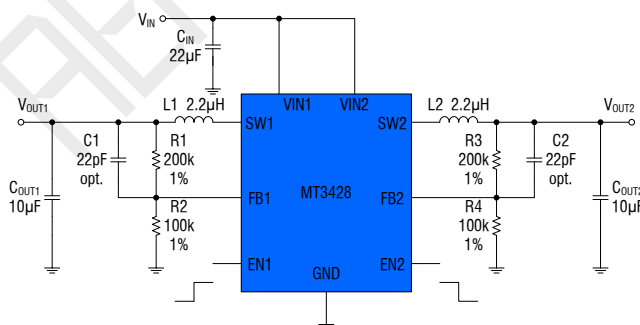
$V_{IN}$

$C_{IN}$
22µF

VIN1 VIN2

$V_{OUT1}$

L1 2.2µH

SW1

C1
22pF
opt.

R1
200k
1%

$C_{OUT1}$
10µF

FB1

R2
100k
1%

EN1

MT3428

GND

L2 2.2µH

SW2

R3
200k
1%

C2
22pF
opt.

$V_{OUT2}$

$C_{OUT2}$
10µ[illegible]

FB2

R4
100k
1%

EN2